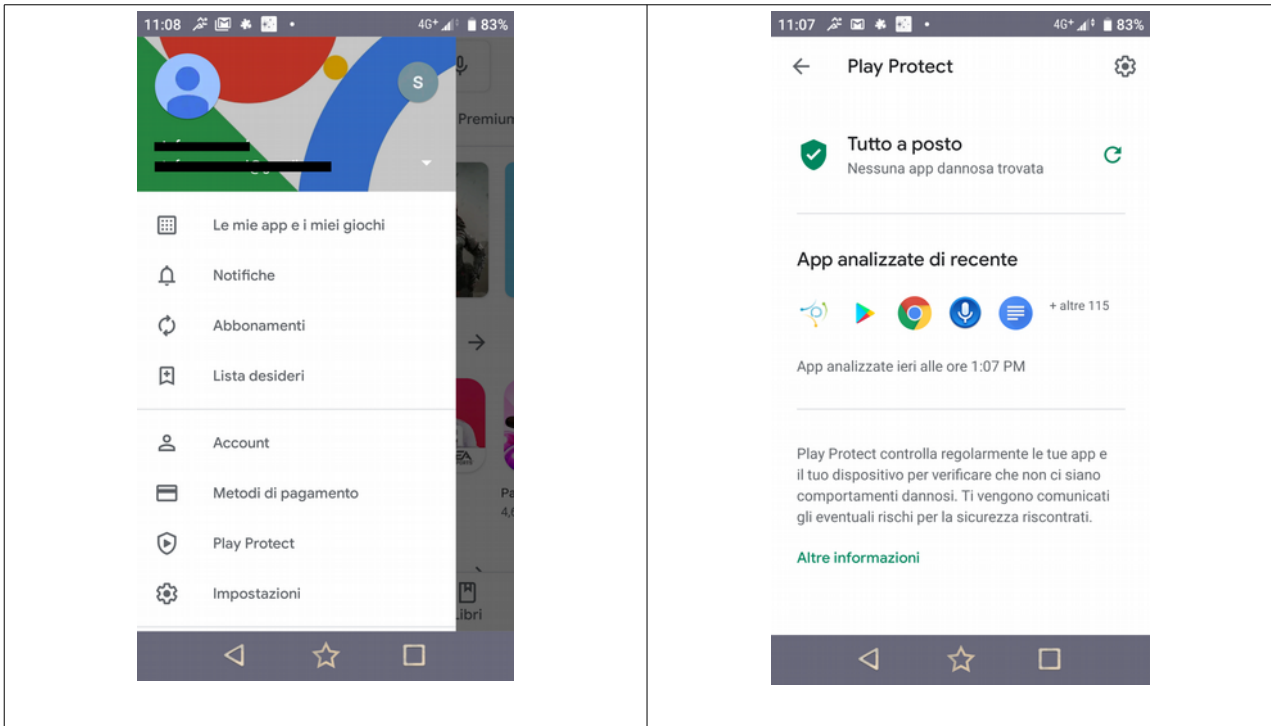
11:08 4G+ 83%

S

Premium

Le mie app e i miei giochi

Notifiche

Abbonamenti

Lista desideri

Account

Metodi di pagamento

Play Protect

Impostazioni

Libri

Pa

4,6

11:07 4G+ 83%

Play Protect

Tutto a posto

Nessuna app dannosa trovata

App analizzate di recente

+ altre 115

App analizzate ieri alle ore 1:07 PM

Play Protect controlla regolarmente le tue app e il tuo dispositivo per verificare che non ci siano comportamenti dannosi. Ti vengono comunicati gli eventuali rischi per la sicurezza riscontrati.

Altre informazioni